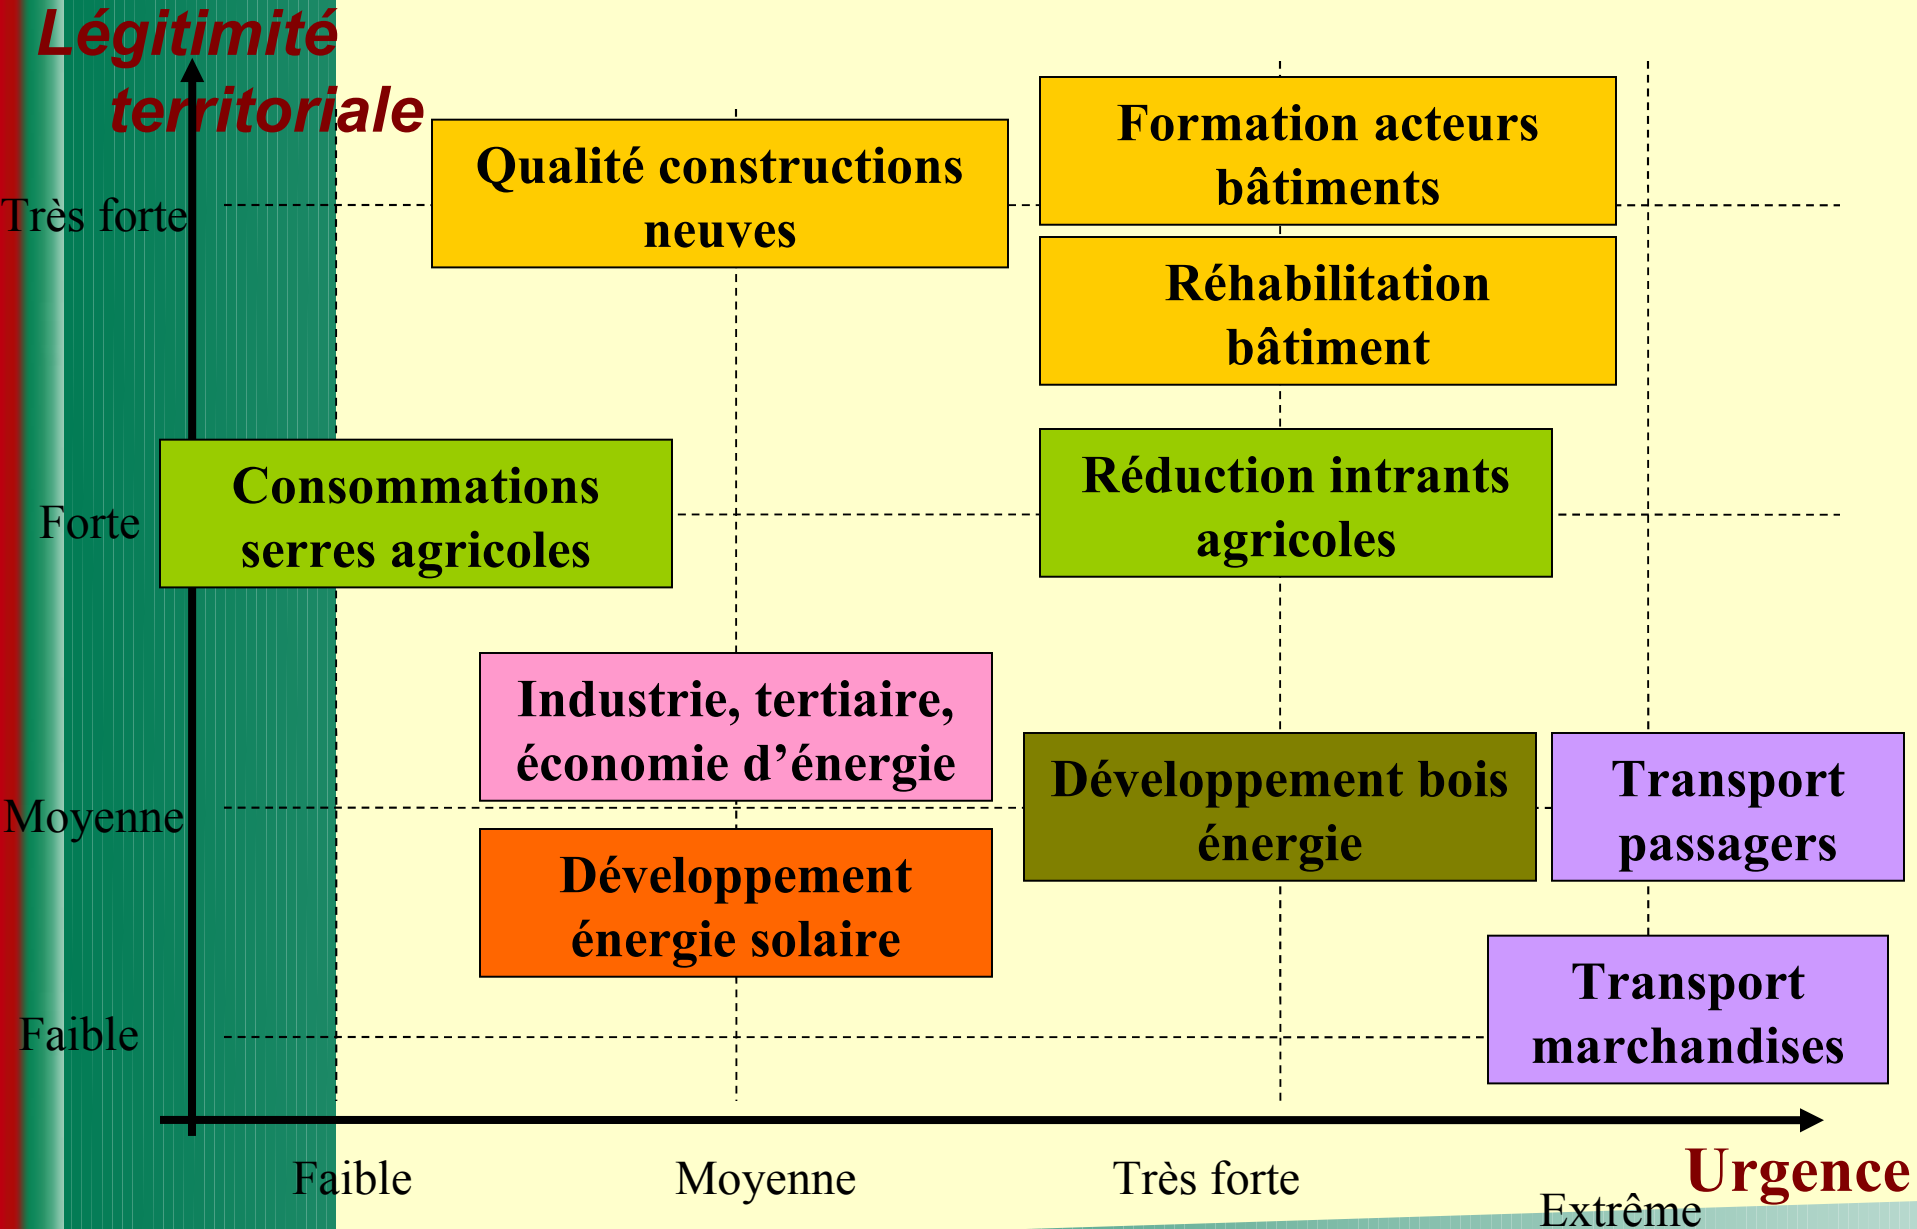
Légitimité territoriale

Très forte

Forte

Moyenne

Faible

Qualité constructions neuves

Formation acteurs bâtiments

Réhabilitation bâtiment

Consommations serres agricoles

Réduction intrants agricoles

Industrie, tertiaire, économie d'énergie

Développement bois énergie

Transport passagers

Développement énergie solaire

Transport marchandises

Faible

Moyenne

Très forte

Extrême

Urgence